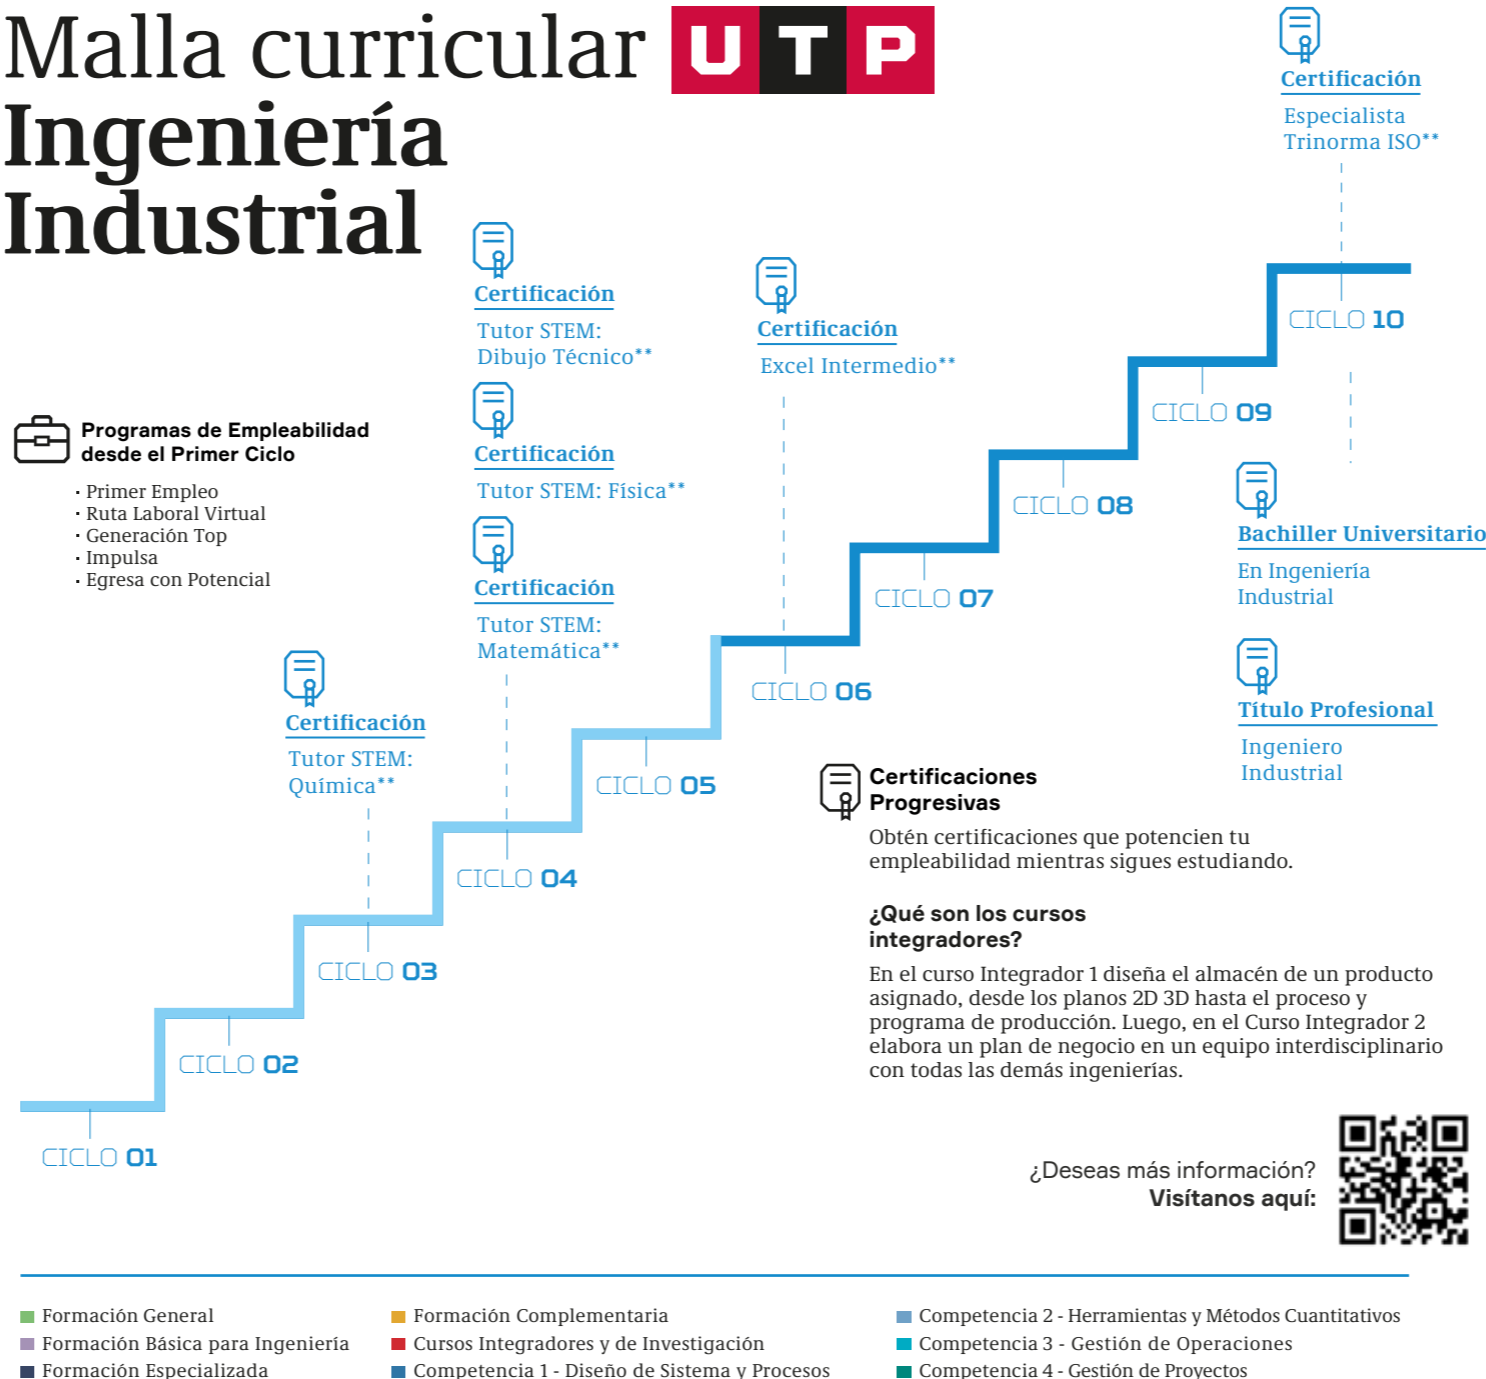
Malla curricular UTP
Ingeniería Industrial

Certificación
Especialista Trinorma ISO**

Certificación
Tutor STEM: Dibujo Técnico**

Certificación
Excel Intermedio**

Programas de Empleabilidad desde el Primer Ciclo
· Primer Empleo
· Ruta Laboral Virtual
· Generación Top
· Impulsa
· Egresa con Potencial

Certificación
Tutor STEM: Física**

Certificación
Tutor STEM: Matemática**

Certificación
Tutor STEM: Química**

CICLO 10
CICLO 09
CICLO 08
CICLO 07
CICLO 06
CICLO 05
CICLO 04
CICLO 03
CICLO 02
CICLO 01

Bachiller Universitario
En Ingeniería Industrial

Título Profesional
Ingeniero Industrial

Certificaciones Progresivas
Obtén certificaciones que potencien tu empleabilidad mientras sigues estudiando.

¿Qué son los cursos integradores?
En el curso Integrador 1 diseña el almacén de un producto asignado, desde los planos 2D 3D hasta el proceso y programa de producción. Luego, en el Curso Integrador 2 elabora un plan de negocio en un equipo interdisciplinario con todas las demás ingenierías.

¿Deseas más información?
Visítanos aquí:

Formación General
Formación Básica para Ingeniería
Formación Especializada
Formación Complementaria
Cursos Integradores y de Investigación
Competencia 1 - Diseño de Sistema y Procesos
Competencia 2 - Herramientas y Métodos Cuantitativos
Competencia 3 - Gestión de Operaciones
Competencia 4 - Gestión de Proyectos